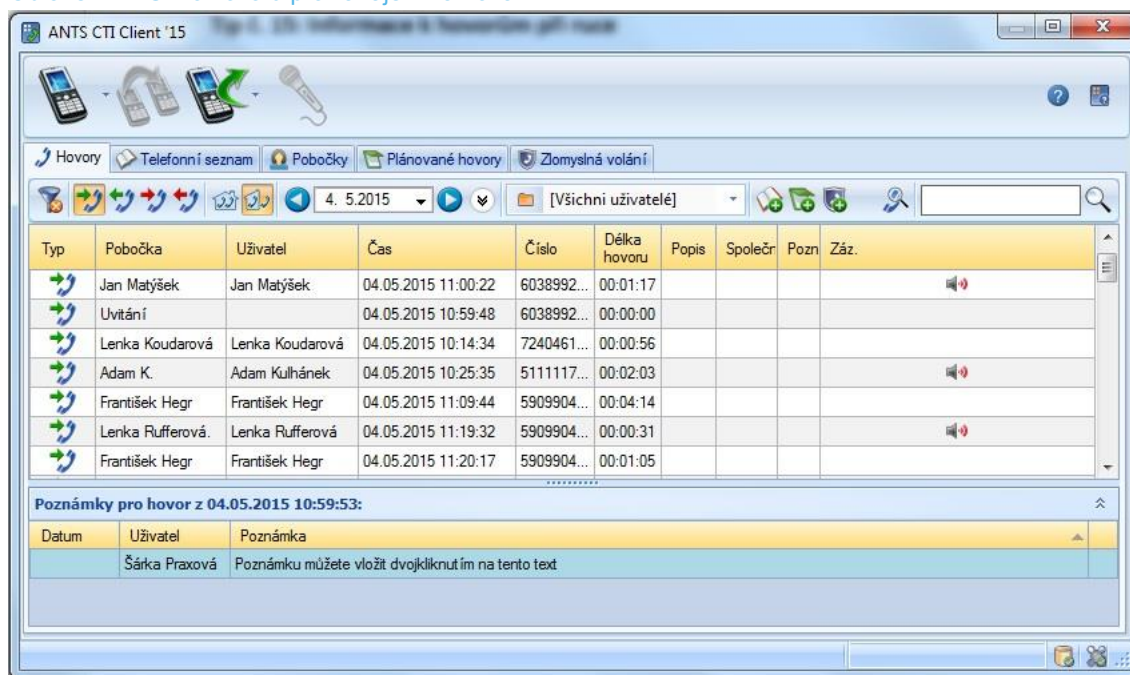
ANTS CTI Client '15

Hovory | Telefonní seznam | Pobočky | Plánované hovory | Zlomyslná volání

4. 5.2015

[Všichni uživatelé]

| Typ | Pobočka | Uživatel | Čas | Číslo | Délka hovoru | Popis | Společn | Pozn | Záz. |
|---|---|---|---|---|---|---|---|---|---|
| | Jan Matýšek | Jan Matýšek | 04.05.2015 11:00:22 | 6038992... | 00:01:17 | | | | |
| | Uvítání | | 04.05.2015 10:59:48 | 6038992... | 00:00:00 | | | | |
| | Lenka Koudarová | Lenka Koudarová | 04.05.2015 10:14:34 | 7240461... | 00:00:56 | | | | |
| | Adam K. | Adam Kulhánek | 04.05.2015 10:25:35 | 5111117... | 00:02:03 | | | | |
| | František Hegr | František Hegr | 04.05.2015 11:09:44 | 5909904... | 00:04:14 | | | | |
| | Lenka Rufferová. | Lenka Rufferová | 04.05.2015 11:19:32 | 5909904... | 00:00:31 | | | | |
| | František Hegr | František Hegr | 04.05.2015 11:20:17 | 5909904... | 00:01:05 | | | | |

Poznámky pro hovor z 04.05.2015 10:59:53:

| Datum | Uživatel | Poznámka |
|---|---|---|
| | Šárka Praxová | Poznámku můžete vložit dvojkliknutím na tento text |